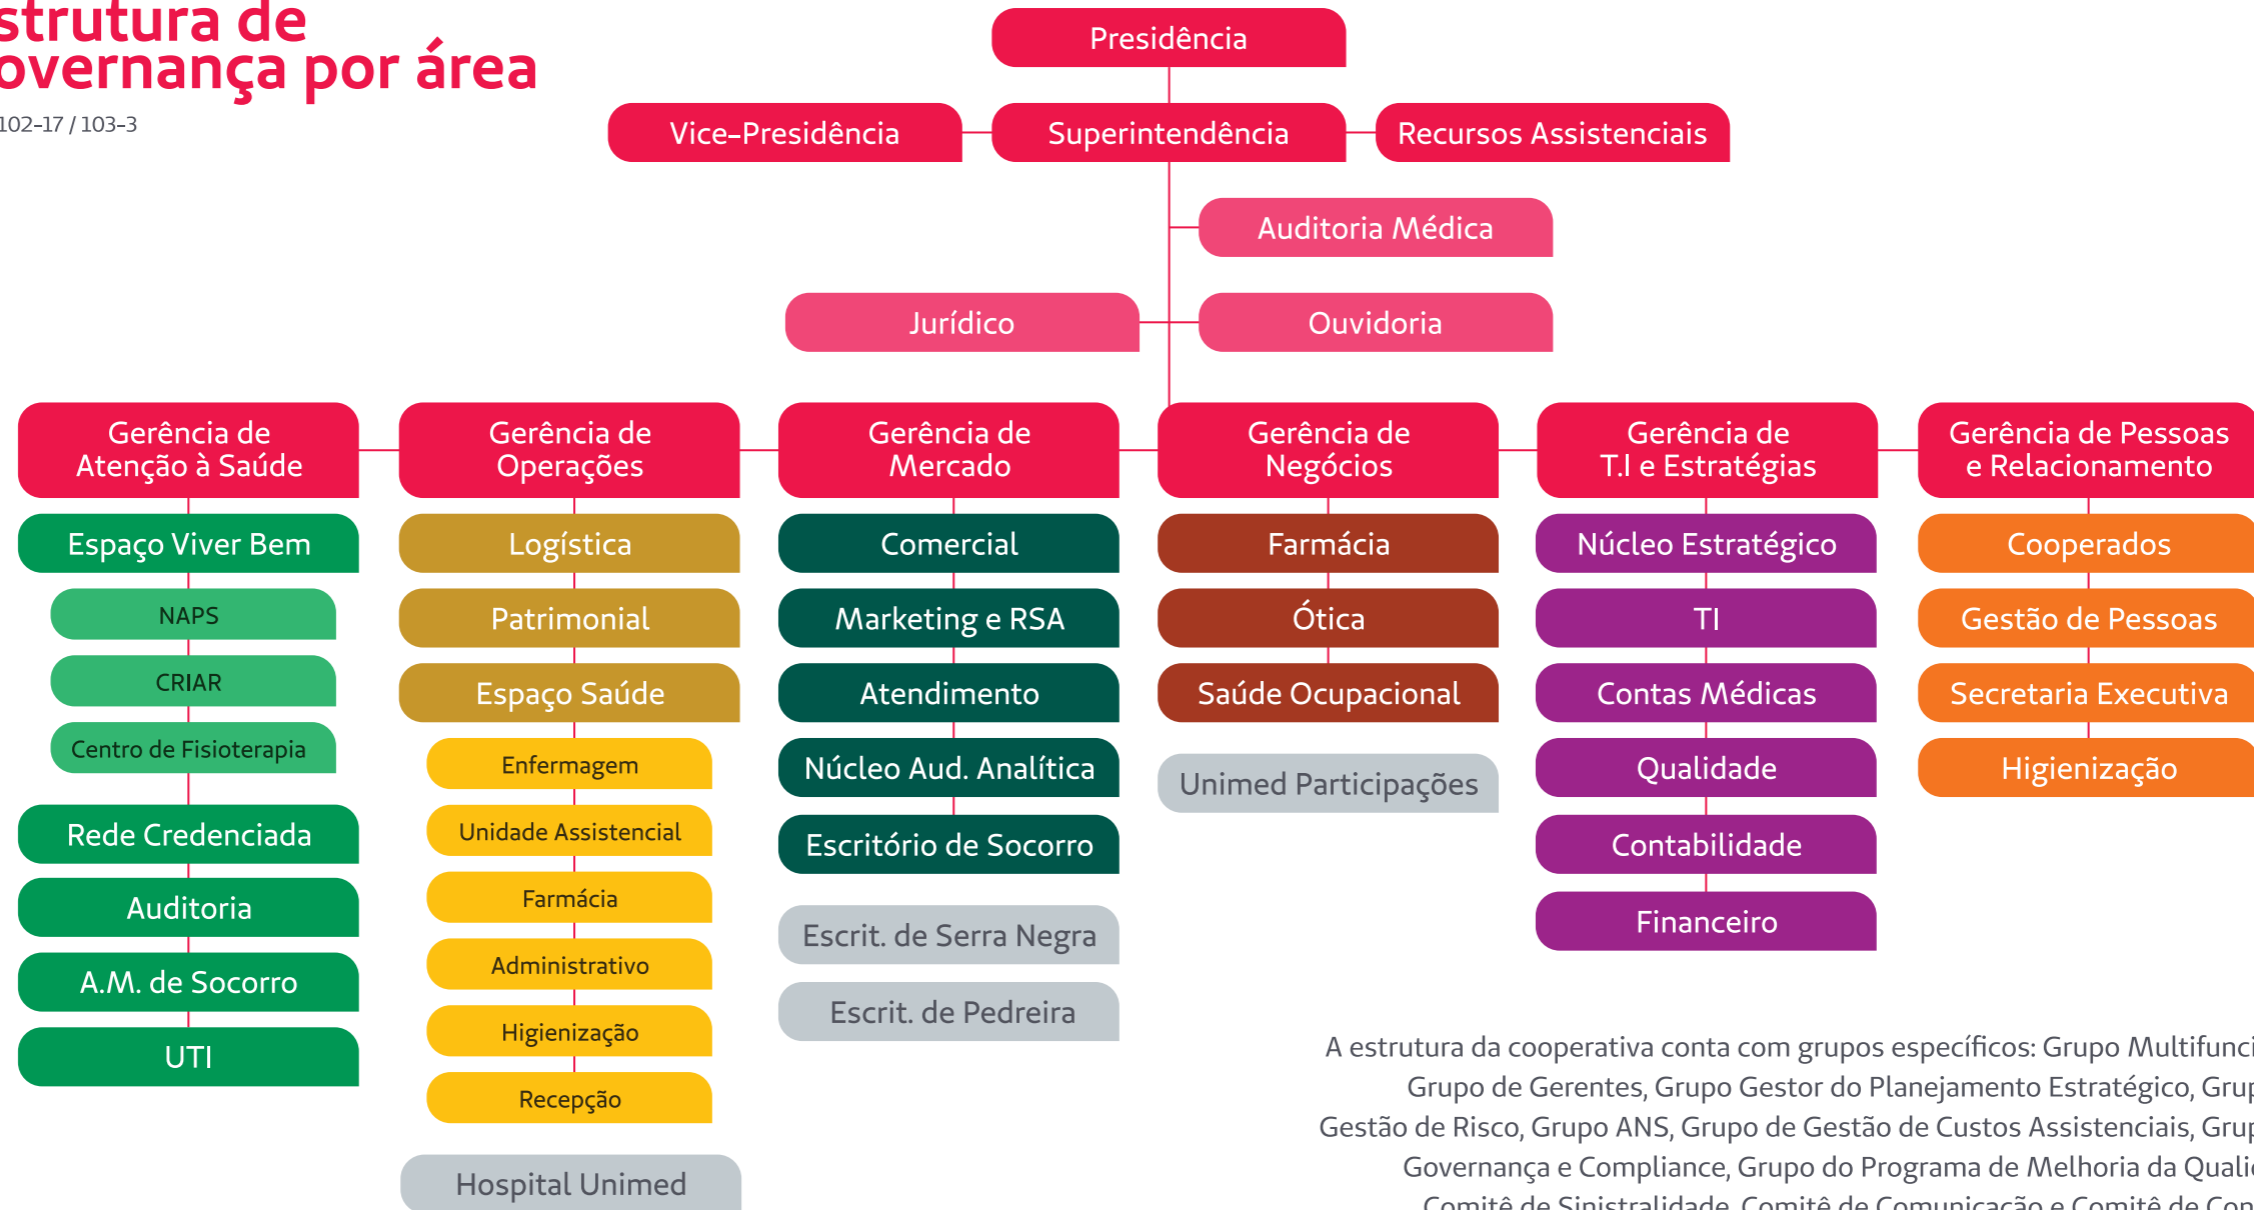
strutura de overnança por área

102-17 / 103-3

Presidência

Vice-Presidência

Superintendência

Recursos Assistenciais

Auditoria Médica

Jurídico

Ouvidoria

Gerência de Atenção à Saúde

Espaço Viver Bem

NAPS

CRIAR

Centro de Fisioterapia

Rede Credenciada

Auditoria

A.M. de Socorro

UTI

Gerência de Operações

Logística

Patrimonial

Espaço Saúde

Enfermagem

Unidade Assistencial

Farmácia

Administrativo

Higienização

Recepção

Hospital Unimed

Gerência de Mercado

Comercial

Marketing e RSA

Atendimento

Núcleo Aud. Analítica

Escritório de Socorro

Escrit. de Serra Negra

Escrit. de Pedreira

Gerência de Negócios

Farmácia

Ótica

Saúde Ocupacional

Unimed Participações

Gerência de T.I e Estratégias

Núcleo Estratégico

TI

Contas Médicas

Qualidade

Contabilidade

Financeiro

Gerência de Pessoas e Relacionamento

Cooperados

Gestão de Pessoas

Secretaria Executiva

Higienização

A estrutura da cooperativa conta com grupos específicos: Grupo Multifunci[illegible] Grupo de Gerentes, Grupo Gestor do Planejamento Estratégico, Grup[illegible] Gestão de Risco, Grupo ANS, Grupo de Gestão de Custos Assistenciais, Grup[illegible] Governança e Compliance, Grupo do Programa de Melhoria da Quali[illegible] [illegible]